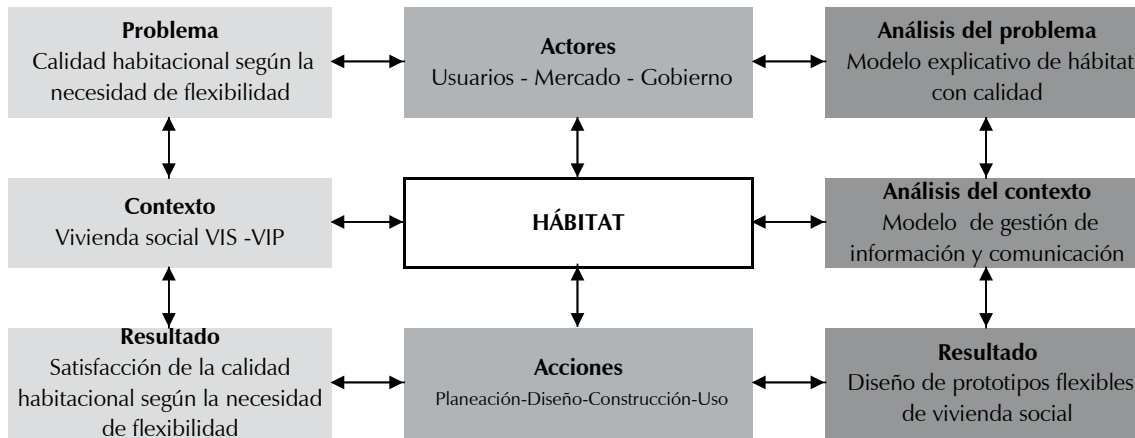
**Problema**
Calidad habitacional según la necesidad de flexibilidad

**Actores**
Usuarios - Mercado - Gobierno

**Análisis del problema**
Modelo explicativo de hábitat con calidad

**Contexto**
Vivienda social VIS -VIP

**HÁBITAT**

**Análisis del contexto**
Modelo de gestión de información y comunicación

**Resultado**
Satisfacción de la calidad habitacional según la necesidad de flexibilidad

**Acciones**
Planeación-Diseño-Construcción-Uso

**Resultado**
Diseño de prototipos flexibles de vivienda social